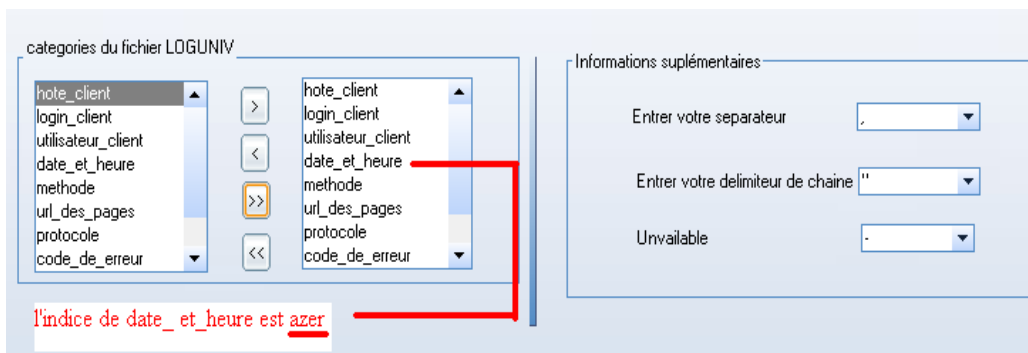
categories du fichier LOGUNIV

hote_client
login_client
utilisateur_client
date_et_heure
methode
url_des_pages
protocole
code_de_erreur

>
<
>>
<<

hote_client
login_client
utilisateur_client
date_et_heure
methode
url_des_pages
protocole
code_de_erreur

Informations suplémentaires

Entrer votre separateur ,

Entrer votre delimiteur de chaine "

Unvailable -

l'indice de date_ et_heure est azer